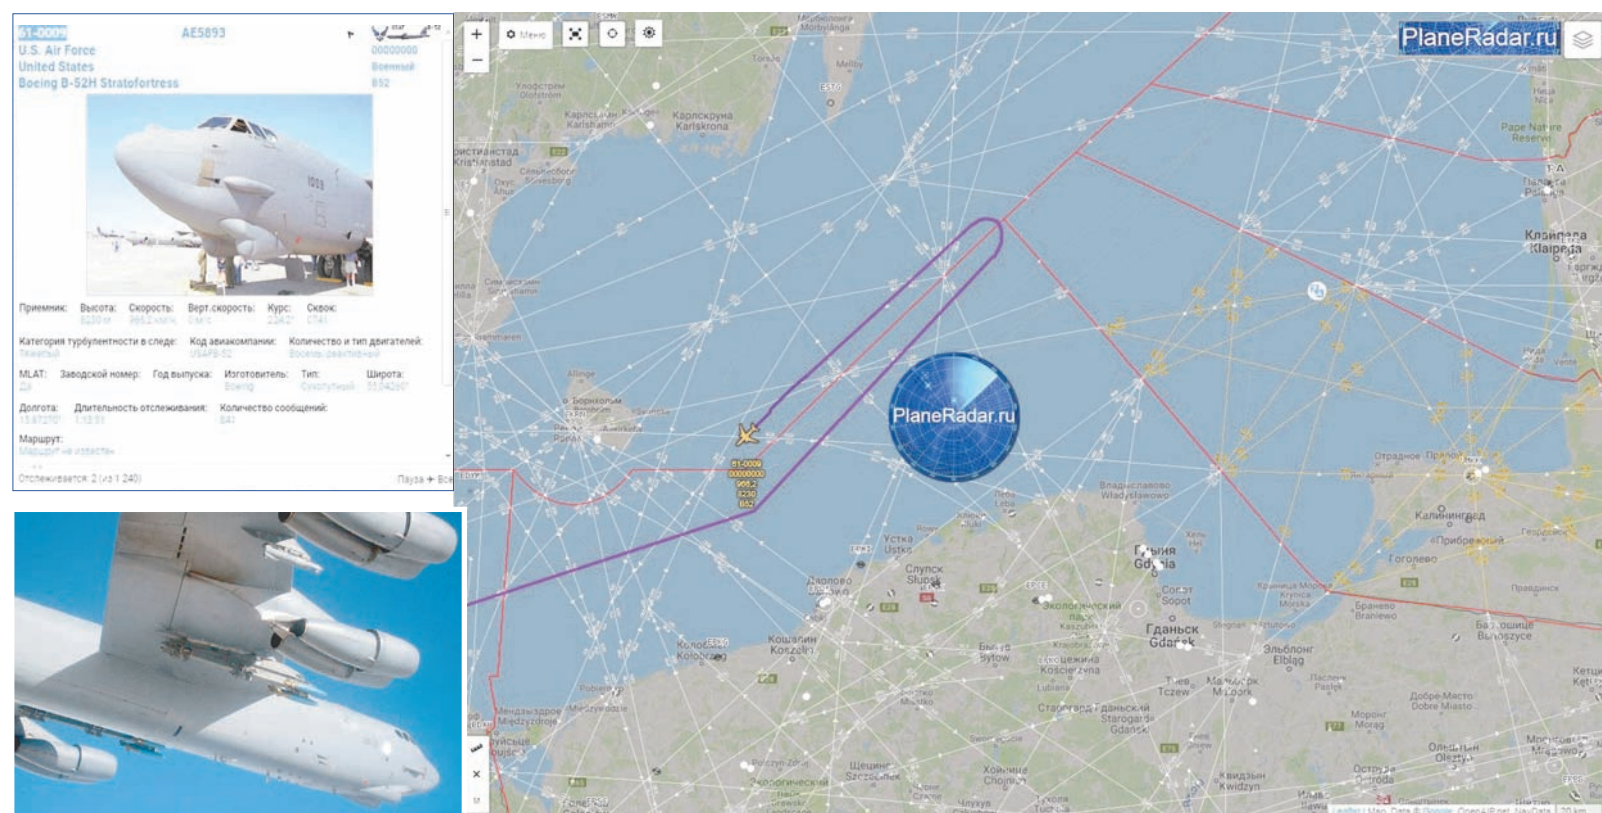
61-0009
U.S. Air Force
United States
Boeing B-52H Stratofortress

AE5893

00000000
Военный
B52

Приемник: Высота: 8230 м Скорость: 966,2 км/ч Верт.скорость: 0 м/с Курс: 226,2° Сквок: 1741

Категория турбулентности в следе: Тяжелый Код авиакомпании: USAFB-52 Количество и тип двигателей: Восемь реактивных

MLAT: Да Заводской номер: Год выпуска: Изготовитель: Boeing Тип: Сухопутный Широта: 55,04260°

Долгота: 15,87270° Длительность отслеживания: 1:13:31 Количество сообщений: 841

Маршрут:
Маршрут не известен

Отслеживается: 2 (из 1 240) Пауза Все

+
−
Меню

PlaneRadar.ru

Карлсхамн Karlshamn
Карлскруна Karlskrona
Кристианстад Kristianstad
Борнхольм Bornholm
Клайпеда Klaipeda
Калининград
Приморск
Зеленоградск
Отрадное
Пионерский
Владиславово Wladyslawowo
Гдыня Gdynia
Сопот Sopot
Гданьск Gdańsk
Эльблонг Elbląg
Браниево Braniewo
Устка Ustka
Слупск Slupsk
Дарлово Darlowo
Кошалин Koszalin
Колобжег Kolobrzeg
Быдгощ
Тчев Tczew
Мальборк Malbork
Старогард-Гданьский Starogard Gdanski
Костежина Koscierzyna
Бытув Bytow
Щецинек Szczecinek
Хойнице Chojnice
Квидзын Kwidzyn
Моронг Morag
Острода Ostroda
Ольштын Olsztyn
Мронгово Mragowo
Добре-Място Dobre Miasto
Багратионовск
Правдинск
Гвардейск
Гусев
Гурьевск
Голец

61-0009
00000000
966,2
8230
B52

Leaflet | Map Data © Google, OpenAIP.net, NavData | 20 km